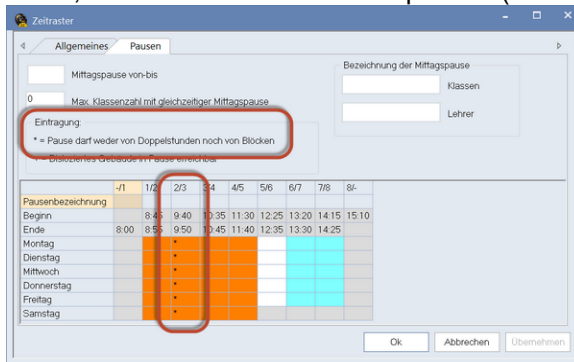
Zeitraster

Allgemeines | Pausen

Mittagspause von-bis

0 Max. Klassenzahl mit gleichzeitiger Mittagspause

Bezeichnung der Mittagspause

Klassen

Lehrer

Eintragung:

* = Pause darf weder von Doppelstunden noch von Blöcken

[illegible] = Disloziertes Gebäude in Pause erreichbar

| | -/1 | 1/2 | 2/3 | 3/4 | 4/5 | 5/6 | 6/7 | 7/8 | 8/- |
|---|---|---|---|---|---|---|---|---|---|
| Pausenbezeichnung | | | | | | | | | |
| Beginn | | 8:45 | 9:40 | 10:35 | 11:30 | 12:25 | 13:20 | 14:15 | 15:10 |
| Ende | 8:00 | 8:55 | 9:50 | 10:45 | 11:40 | 12:35 | 13:30 | 14:25 | |
| Montag | | | * | | | | | | |
| Dienstag | | | * | | | | | | |
| Mittwoch | | | * | | | | | | |
| Donnerstag | | | * | | | | | | |
| Freitag | | | * | | | | | | |
| Samstag | | | * | | | | | | |

Ok | Abbrechen | Übernehmen